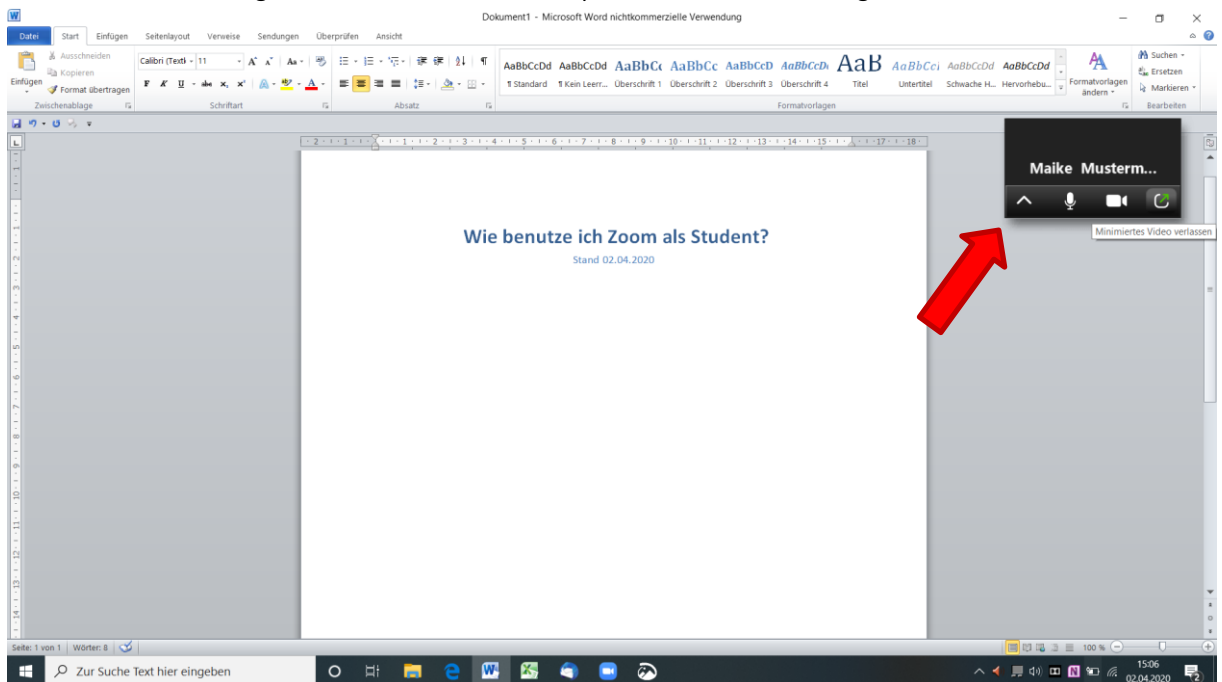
Dokument1 - Microsoft Word nichtkommerzielle Verwendung

Datei Start Einfügen Seitenlayout Verweise Sendungen Überprüfen Ansicht

Ausschneiden
Kopieren
Einfügen
Format übertragen
Zwischenablage

Calibri (Textk 11
F K U abc $x_2$ $x^2$
Schriftart

Absatz

AaBbCcDd AaBbCcDd AaBbCc AaBbCc AaBbCcD AaBbCcD AaB AaBbCcI AaBbCcDd AaBbCcDd
¶ Standard ¶ Kein Leerr... Überschrift 1 Überschrift 2 Überschrift 3 Überschrift 4 Titel Untertitel Schwache H... Hervorhebu...
Formatvorlagen

Formatvorlagen ändern

Suchen
Ersetzen
Markieren
Bearbeiten

Maike Musterm...

Minimiertes Video verlassen

Wie benutze ich Zoom als Student?

Stand 02.04.2020

Seite: 1 von 1 Wörter: 8

100 %

Zur Suche Text hier eingeben

15:06
02.04.2020